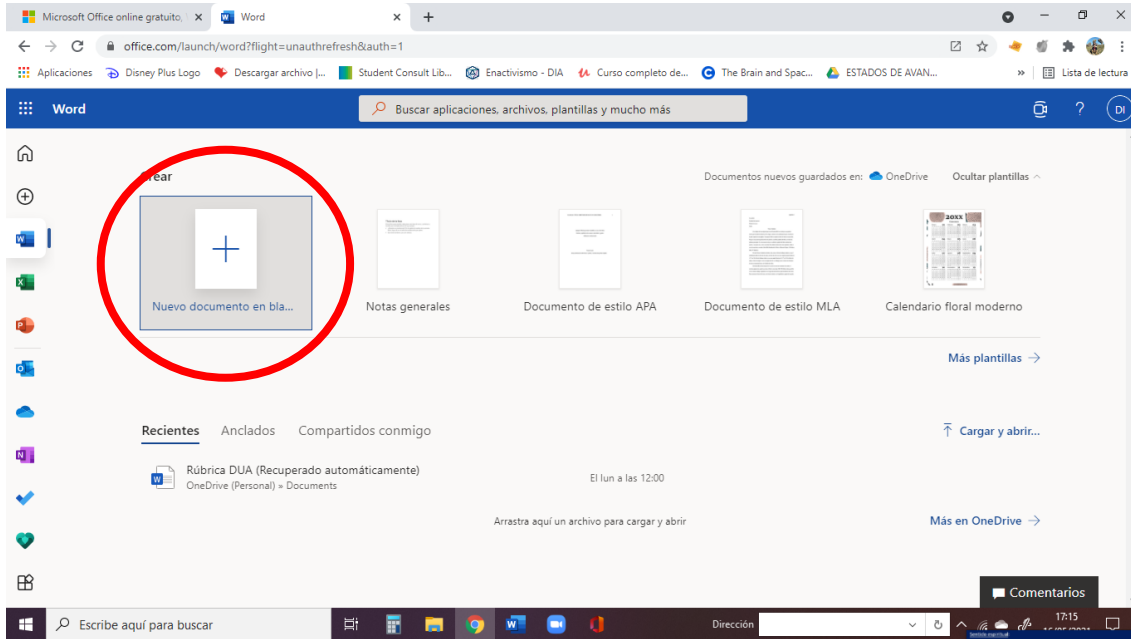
Microsoft Office online gratuito,
Word
office.com/launch/word?flight=unauthrefresh&auth=1
Aplicaciones
Disney Plus Logo
Descargar archivo |...
Student Consult Lib...
Enactivismo - DIA
Curso completo de...
The Brain and Spac...
ESTADOS DE AVAN...
Lista de lectura
Word
Buscar aplicaciones, archivos, plantillas y mucho más
DI
Crear
Documentos nuevos guardados en: OneDrive
Ocultar plantillas
Nuevo documento en bla...
Notas generales
Documento de estilo APA
Documento de estilo MLA
Calendario floral moderno
Más plantillas →
Recientes
Anclados
Compartidos conmigo
Cargar y abrir...
Rúbrica DUA (Recuperado automáticamente)
OneDrive (Personal) » Documents
El lun a las 12:00
Arrastra aquí un archivo para cargar y abrir
Más en OneDrive →
Comentarios
Escribe aquí para buscar
Dirección
17:15
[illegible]